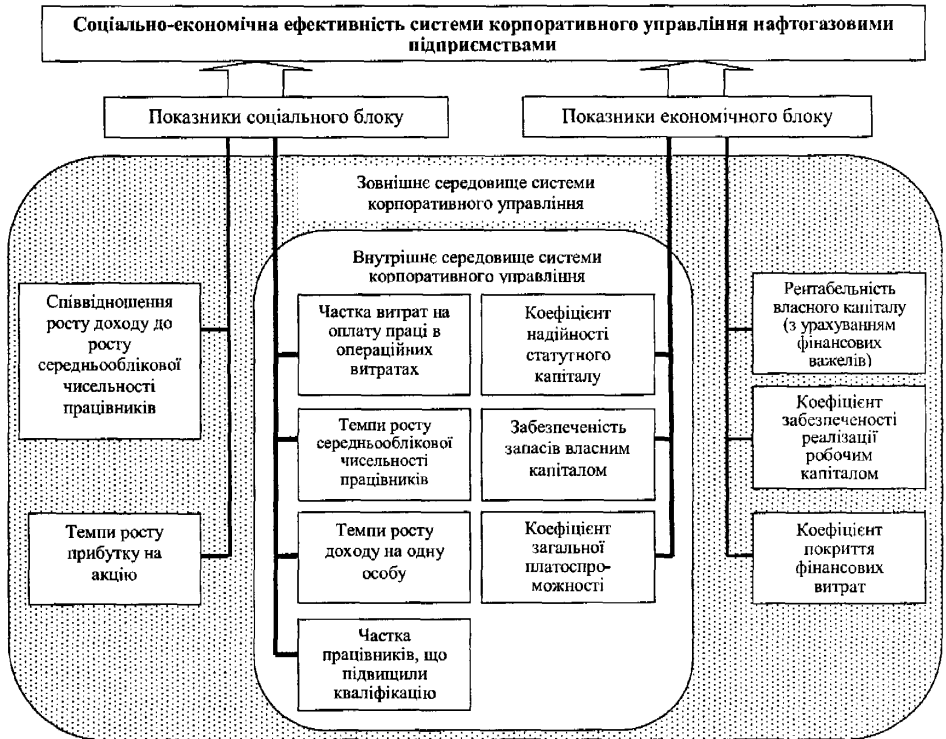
Соціально-економічна ефективність системи корпоративного управління нафтогазовими підприємствами

Показники соціального блоку

Показники економічного блоку

Зовнішнє середовище системи корпоративного управління

Внутрішнє середовище системи корпоративного управління

Співвідношення росту доходу до росту середньооблікової чисельності працівників

Темпи росту прибутку на акцію

Частка витрат на оплату праці в операційних витратах

Темпи росту середньооблікової чисельності працівників

Темпи росту доходу на одну особу

Частка працівників, що підвищили кваліфікацію

Коефіцієнт надійності статутного капіталу

Забезпеченість запасів власним капіталом

Коефіцієнт загальної платоспроможності

Рентабельність власного капіталу (з урахуванням фінансових важелів)

Коефіцієнт забезпеченості реалізації робочим капіталом

Коефіцієнт покриття фінансових витрат